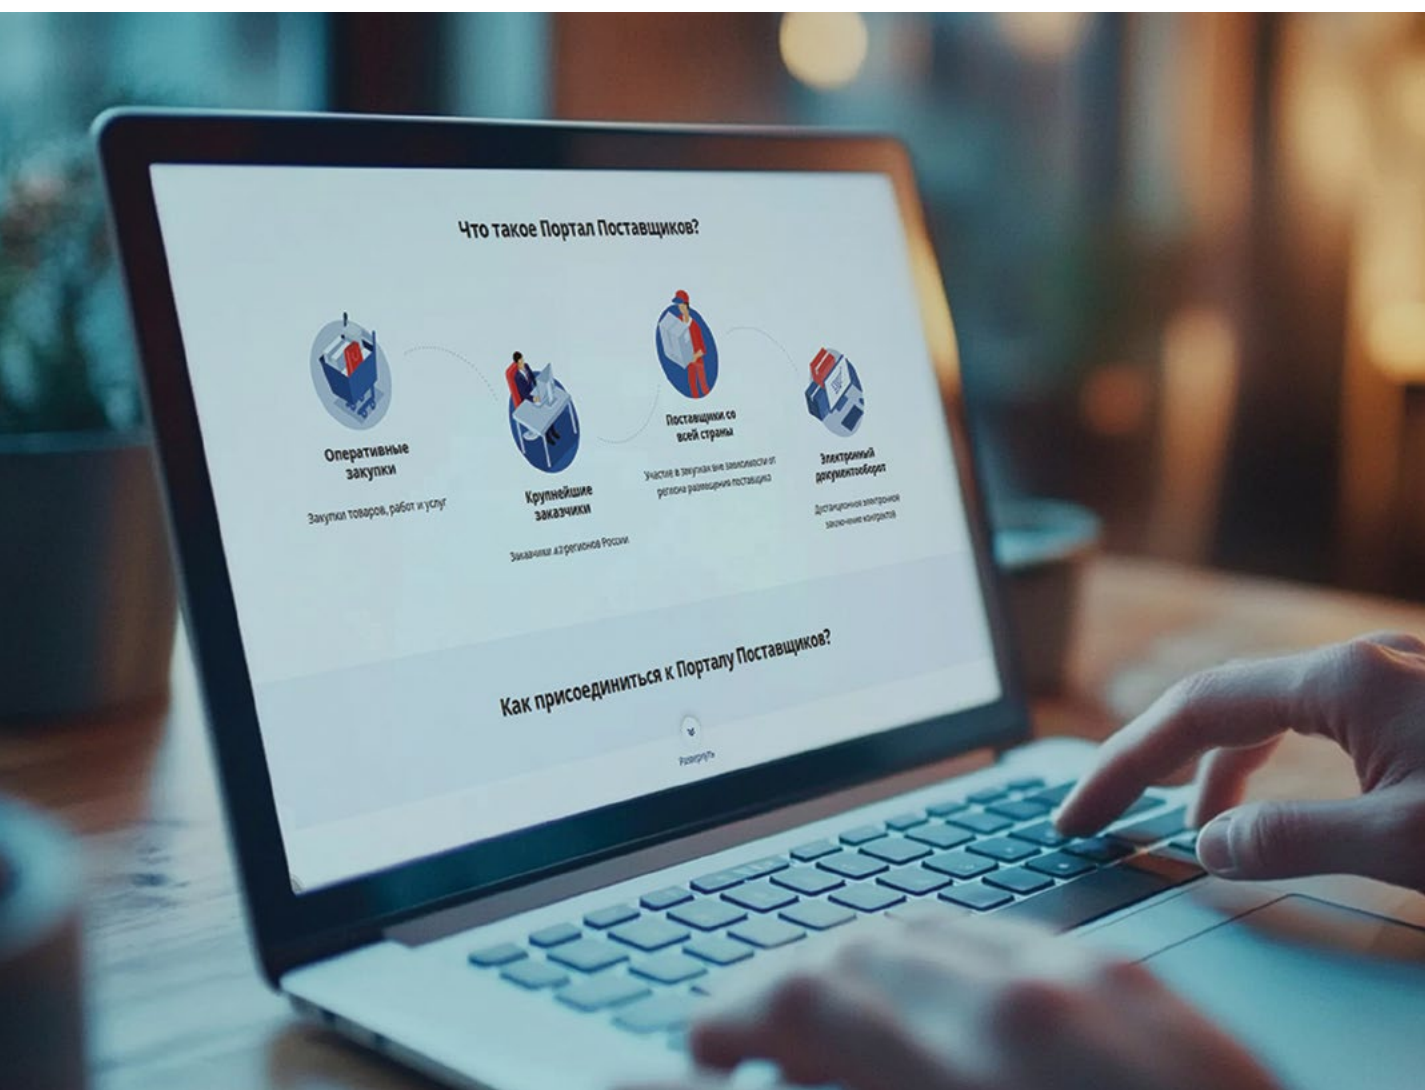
Что такое Портал Поставщиков?

Оперативные закупки

Закупки товаров, работ и услуг

Крупнейшие заказчики

Заказчики из регионов России

Поставщики со всей страны

Участие в закупках вне зависимости от региона размещения поставщика

Электронный документооборот

Дистанционное электронное заключение контрактов

Как присоединиться к Порталу Поставщиков?

Развернуть